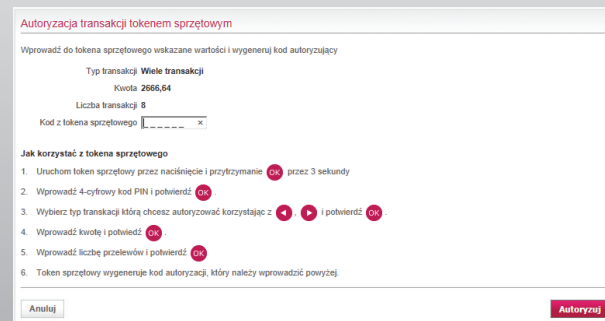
Autoryzacja transakcji tokenem sprzętowym

Wprowadź do tokena sprzętowego wskazane wartości i wygeneruj kod autoryzujący

Typ transakcji Wiele transakcji

Kwota 2666,64

Liczba transakcji 8

Kod z tokena sprzętowego ______ ×

Jak korzystać z tokena sprzętowego

1. Uruchom token sprzętowy przez naciśnięcie i przytrzymanie OK przez 3 sekundy
2. Wprowadź 4-cyfrowy kod PIN i potwierdź OK.
3. Wybierz typ transakcji którą chcesz autoryzować korzystając z ◄, ► i potwierdź OK.
4. Wprowadź kwotę i potwierdź OK.
5. Wprowadź liczbę przelewów i potwierdź OK
6. Token sprzętowy wygeneruje kod autoryzacji, który należy wprowadzić powyżej.

Anuluj

Autoryzuj